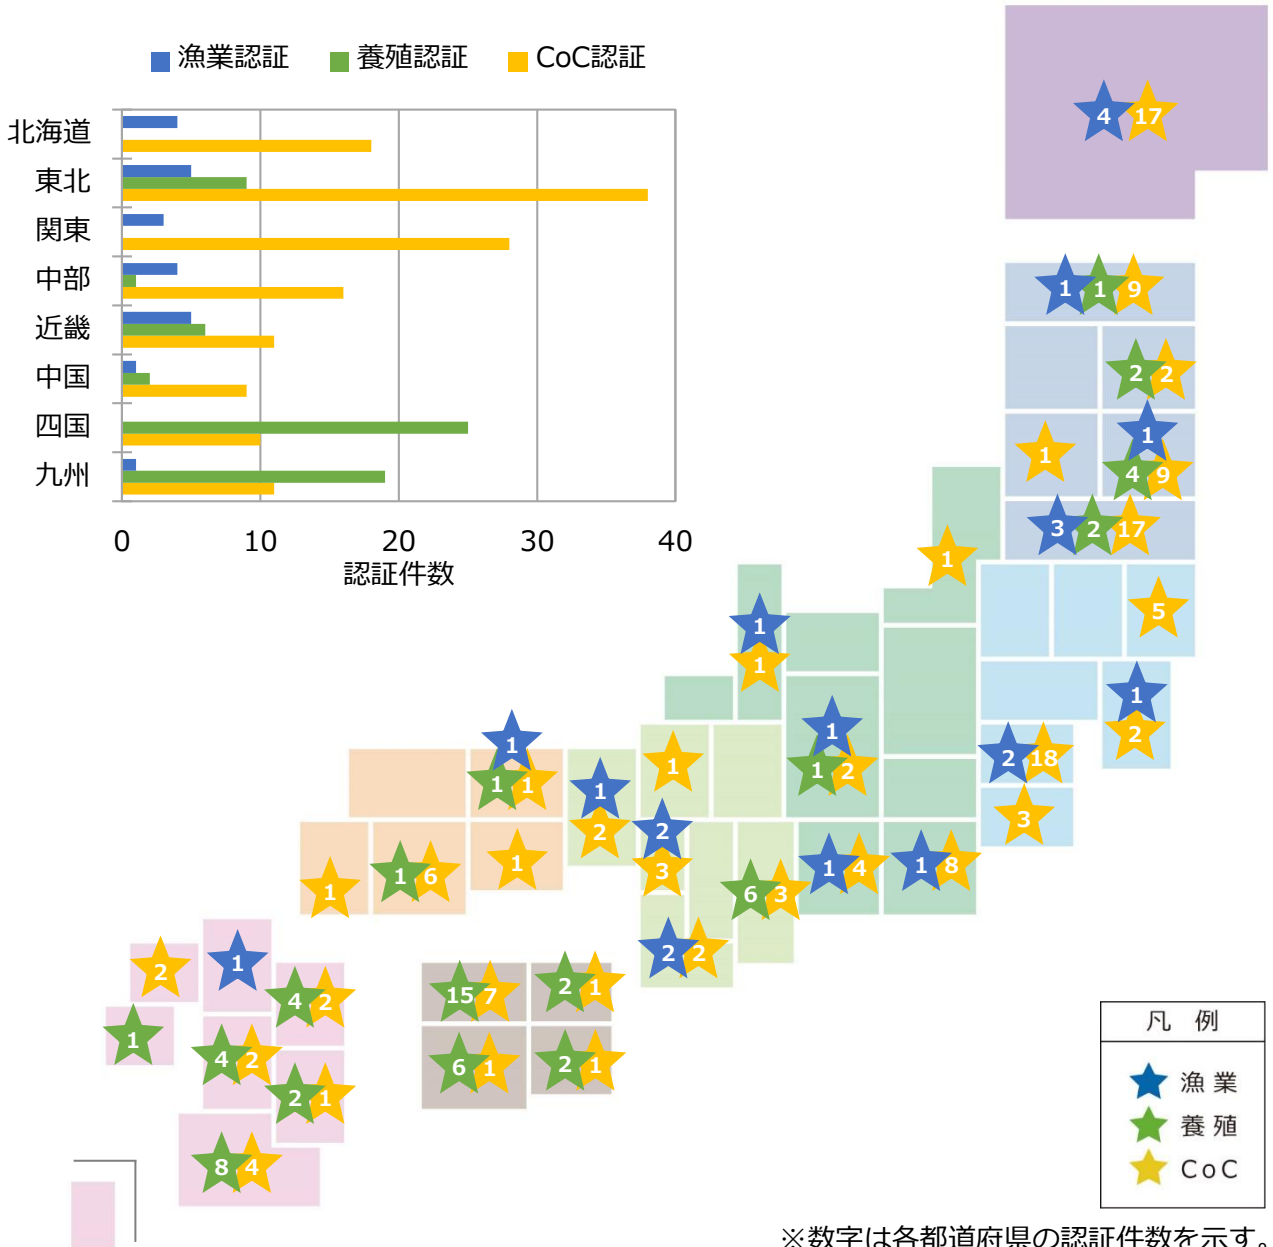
漁業認証 養殖認証 CoC認証

北海道
東北
関東
中部
近畿
中国
四国
九州

0 10 20 30 40
認証件数

4 17
1 1 9
2 2
1
1
4 9
3 2 17
1
5
1
1
1
2
2 18
3
1
1 2
1
1 1
1
2
1
2
3
1 4
1 8
6 3
1
1 6
1
2 2
2
1
4 2
1
4 2
2 1
8 4
15 7
2 1
6 1
2 1

凡 例
漁 業
養 殖
CoC

※数字は各都道府県の認証件数を示す。